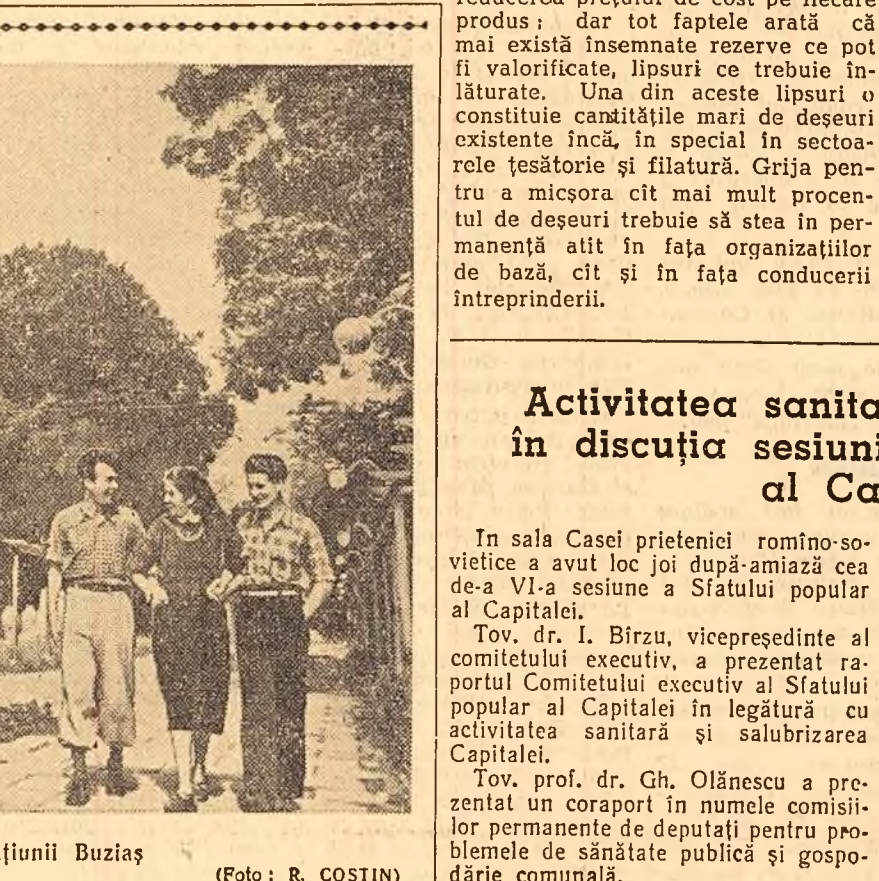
reducerea prețului de cost pe fiecare produs; dar tot faptele arată că mai există însemnate rezerve ce pot fi valorificate, lipsuri ce trebuie înlăturate. Una din aceste lipsuri o constituie cantitățile mari de deșeuri existente încă, în special în sectoarele țesătorie și filatură. Grija pentru a micșora cît mai mult procentul de deșeuri trebuie să stea în permanență atît în fața organizațiilor de bază, cît și în fața conducerii întreprinderii.

țiunii Buziaș

(Foto: R. COSTIN)

Activitatea sanita
în discuția sesiuni
al Ca

In sala Casei prieteniei romîno-sovietice a avut loc joi după-amiază cea de-a VI-a sesiune a Sfatului popular al Capitalei.

Tov. dr. I. Bîrzu, vicepreședinte al comitetului executiv, a prezentat raportul Comitetului executiv al Sfatului popular al Capitalei în legătură cu activitatea sanitară și salubrizarea Capitalei.

Tov. prof. dr. Gh. Olănescu a prezentat un coraport în numele comisiilor permanente de deputați pentru problemele de sănătate publică și gospodărie comunală.